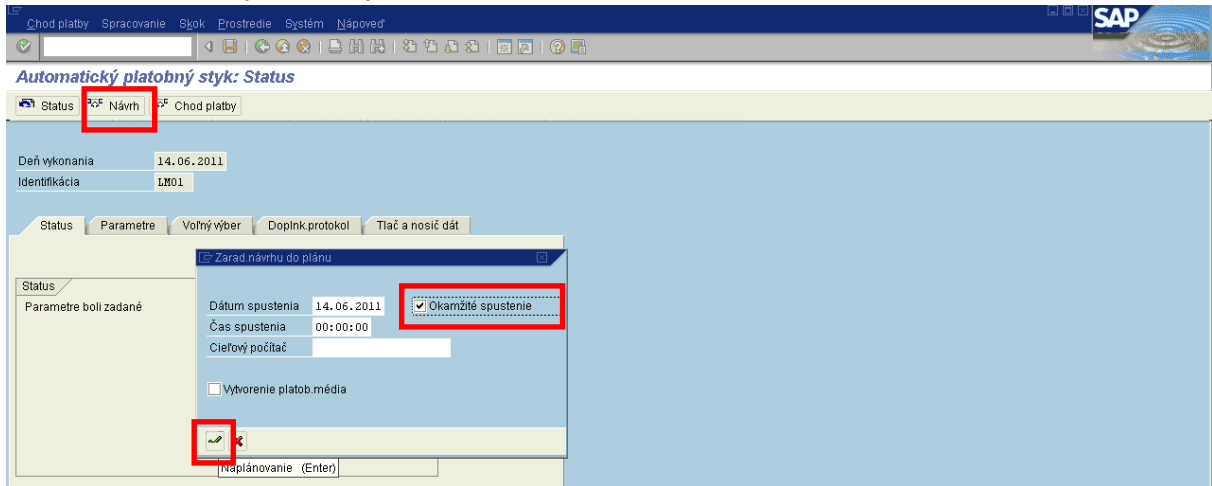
Chod platby Spracovanie Skok Prostredie Systém Nápoveď

SAP

Automatický platobný styk: Status

Status Návrh Chod platby

Deň wykonania 14.06.2011
Identifikácia LM01

Status Parametre Voľný výber Doplnk.protokol Tlač a nosič dát

Status
Parametre boli zadané

Zarad.návrhu do plánu

Dátum spustenia 14.06.2011
Čas spustenia 00:00:00
Cieľový počítač

Okamžité spustenie

Vytvorenie platob.média

Naplánovanie (Enter)